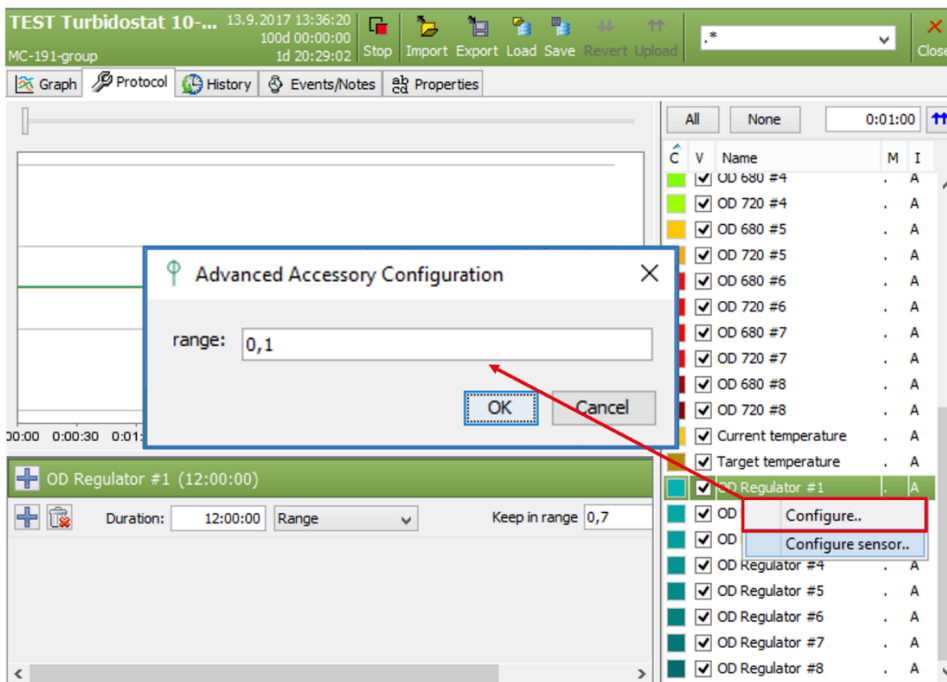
TEST Turbidostat 10-... 13.9.2017 13:36:20
100d 00:00:00
MC-191-group 1d 20:29:02

Stop Import Export Load Save Revert Upload .* Close

Graph Protocol History Events/Notes Properties

All None 0:01:00

C V Name M I
OD 680 #4 . A
OD 720 #4 . A
OD 680 #5 . A
OD 720 #5 . A
OD 680 #6 . A
OD 720 #6 . A
OD 680 #7 . A
OD 720 #7 . A
OD 680 #8 . A
OD 720 #8 . A
Current temperature . A
Target temperature . A
OD Regulator #1 . A
OD . A
OD . A
OD Regulator #4 . A
OD Regulator #5 . A
OD Regulator #6 . A
OD Regulator #7 . A
OD Regulator #8 . A

Configure..
Configure sensor..

Advanced Accessory Configuration
range: 0,1
OK Cancel

00:00 0:00:30 0:01:

OD Regulator #1 (12:00:00)
Duration: 12:00:00 Range Keep in range 0,7